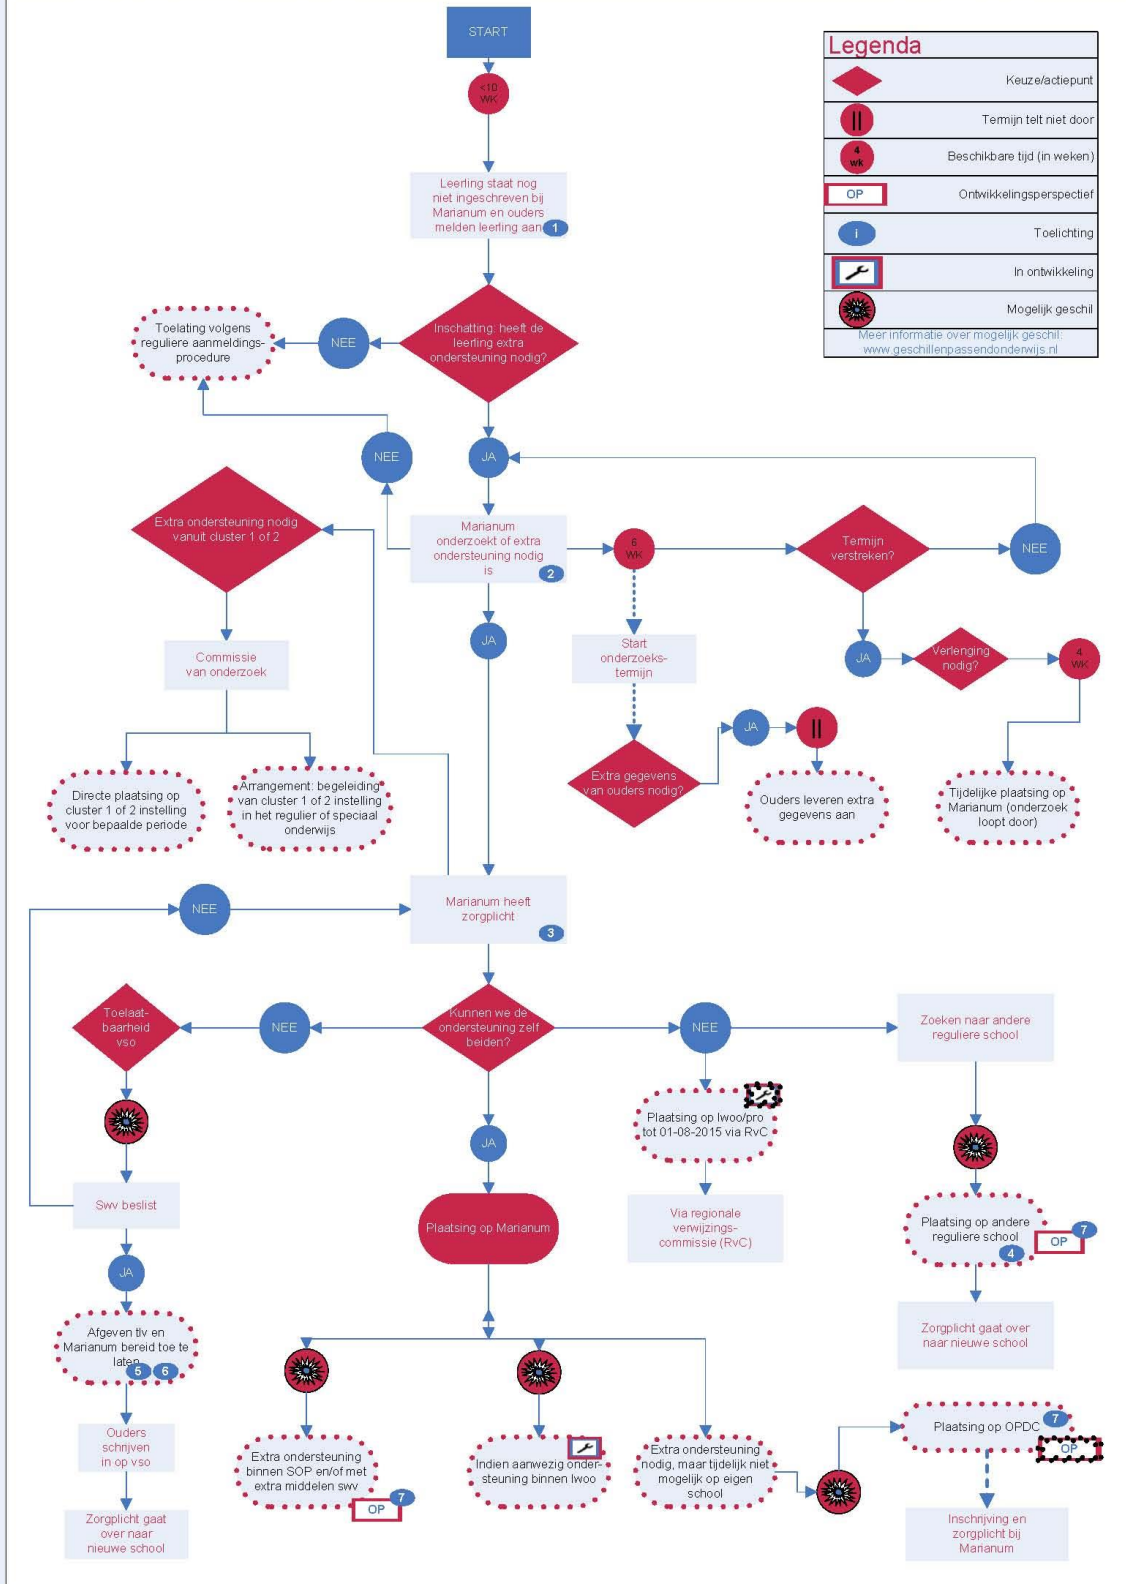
START

<10 WK

Leerling staat nog niet ingeschreven bij Marianum en ouders melden leerling aan 1

Inschatting: heeft de leerling extra ondersteuning nodig?

NEE

Toelating volgens reguliere aanmeldings-procedure

NEE

JA

Marianum onderzoekt of extra ondersteuning nodig is 2

6 WK

Termijn verstreken?

NEE

JA

Verlenging nodig?

4 WK

Tijdelijke plaatsing op Marianum (onderzoek loopt door)

Start onderzoeks-termijn

Extra gegevens van ouders nodig?

JA

Ouders leveren extra gegevens aan

Extra ondersteuning nodig vanuit cluster 1 of 2

Commissie van onderzoek

Directe plaatsing op cluster 1 of 2 instelling voor bepaalde periode

Arrangement: begeleiding van cluster 1 of 2 instelling in het regulier of speciaal onderwijs

JA

Marianum heeft zorgplicht 3

NEE

Kunnen we de ondersteuning zelf beiden?

NEE

Toelaat-baarheid vso

Swv beslist

JA

Afgeven tlv en Marianum bereid toe te laten 5 6

Ouders schrijven in op vso

Zorgplicht gaat over naar nieuwe school

NEE

Plaatsing op lwoo/pro tot 01-08-2015 via RvC

Via regionale verwijzings-commissie (RvC)

Zoeken naar andere reguliere school

Plaatsing op andere reguliere school 4 7 OP

Zorgplicht gaat over naar nieuwe school

JA

Plaatsing op Marianum

Extra ondersteuning binnen SOP en/of met extra middelen swv 7 OP

Indien aanwezig onder-steuning binnen lwoo

Extra ondersteuning nodig, maar tijdelijk niet mogelijk op eigen school

Plaatsing op OPDC 7 OP

Inschrijving en zorgplicht bij Marianum

Legenda
Keuze/actiepunt
Termijn telt niet door
4 wk Beschikbare tijd (in weken)
OP Ontwikkelingsperspectief
i Toelichting
In ontwikkeling
Mogelijk geschil
Meer informatie over mogelijk geschil: www.geschillenpassendonderwijs.nl